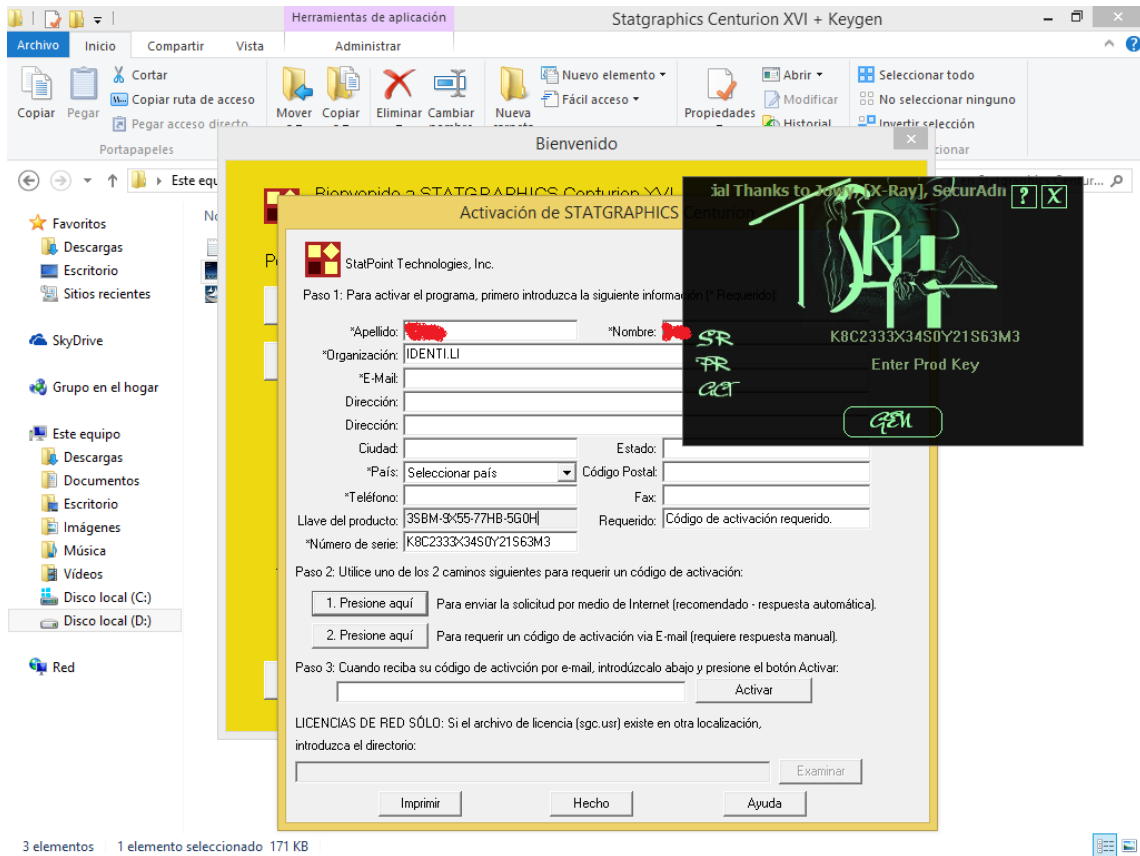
Herramientas de aplicación
Statgraphics Centurion XVI + Keygen
Archivo Inicio Compartir Vista Administrar
Copiar Pegar
Cortar
Copiar ruta de acceso
Pegar acceso directo
Portapapeles
Mover Copiar
Eliminar Cambiar
Nueva
Nuevo elemento
Fácil acceso
Propiedades
Abrir
Modificar
Historial
Seleccionar todo
No seleccionar ninguno
Invertir selección
Este equ

Favoritos
Descargas
Escritorio
Sitios recientes
SkyDrive
Grupo en el hogar
Este equipo
Descargas
Documentos
Escritorio
Imágenes
Música
Vídeos
Disco local (C:)
Disco local (D:)
Red

Bienvenido
Bienvenido a STATGRAPHICS Centurion XVI

Activación de STATGRAPHICS Centurion
StatPoint Technologies, Inc.
Paso 1: Para activar el programa, primero introduzca la siguiente información (* Requerido)
*Apellido:
*Nombre:
*Organización: IDENTI.LI
*E-Mail:
Dirección:
Dirección:
Ciudad:
Estado:
*País: Seleccionar país
Código Postal:
*Teléfono:
Fax:
Llave del producto: 3SBM-9X55-77HB-5G0H
Requerido: Código de activación requerido.
*Número de serie: K8C2333X34S0Y21S63M3
Paso 2: Utilice uno de los 2 caminos siguientes para requerir un código de activación:
1. Presione aquí Para enviar la solicitud por medio de Internet (recomendado - respuesta automática).
2. Presione aquí Para requerir un código de activación via E-mail (requiere respuesta manual).
Paso 3: Cuando reciba su código de activción por e-mail, introdúzcalo abajo y presione el botón Activar:
Activar
LICENCIAS DE RED SÓLO: Si el archivo de licencia (sgc.usr) existe en otra localización, introduzca el directorio:
Examinar
Imprimir Hecho Ayuda

ial Thanks to Jowy, [X-Ray], SecurAdm
? X
SR
PR
CT
K8C2333X34S0Y21S63M3
Enter Prod Key
GEN

3 elementos 1 elemento seleccionado 171 KB